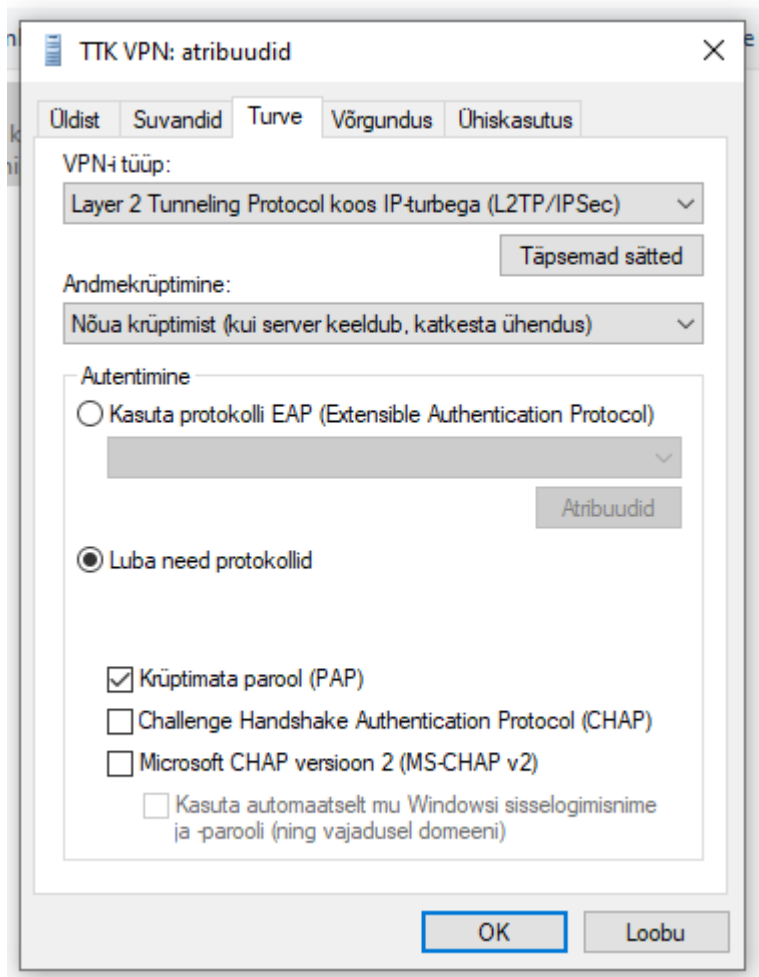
TTK VPN: atribuudid

×

Üldist Suvandid Turve Võrgundus Ühiskasutus

VPN-i tüüp:

Layer 2 Tunneling Protocol koos IP-turbega (L2TP/IPSec)

Täpsemad sätted

Andmekrüptimine:

Nõua krüptimist (kui server keeldub, katkesta ühendus)

Autentimine

Kasuta protokolli EAP (Extensible Authentication Protocol)

Atribuudid

Luba need protokollid

Krüptimata parool (PAP)

Challenge Handshake Authentication Protocol (CHAP)

Microsoft CHAP versioon 2 (MS-CHAP v2)

Kasuta automaatselt mu Windowsi sisselogimisnime ja -parooli (ning vajadusel domeeni)

OK Loobu